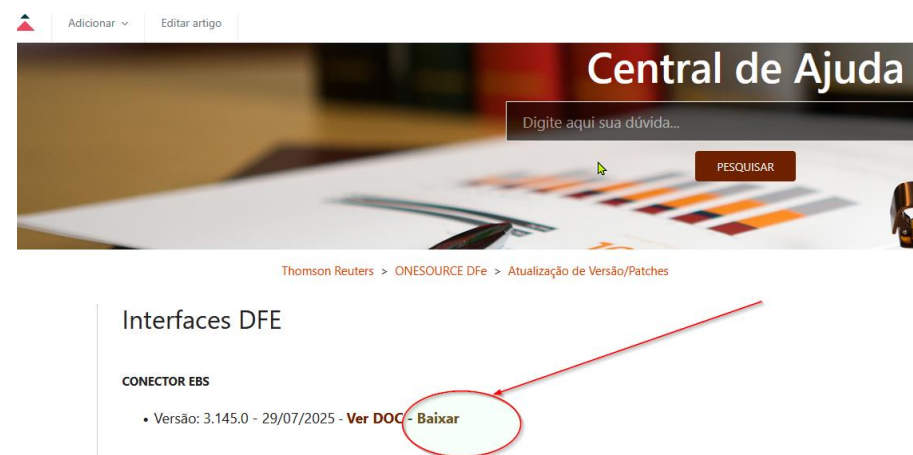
Adicionar
Editar artigo

Central de Ajuda

Digite aqui sua dúvida...

PESQUISAR

Thomson Reuters > ONESOURCE DFe > Atualização de Versão/Patches

Interfaces DFE

CONECTOR EBS

• Versão: 3.145.0 - 29/07/2025 - **Ver DOC** - **Baixar**